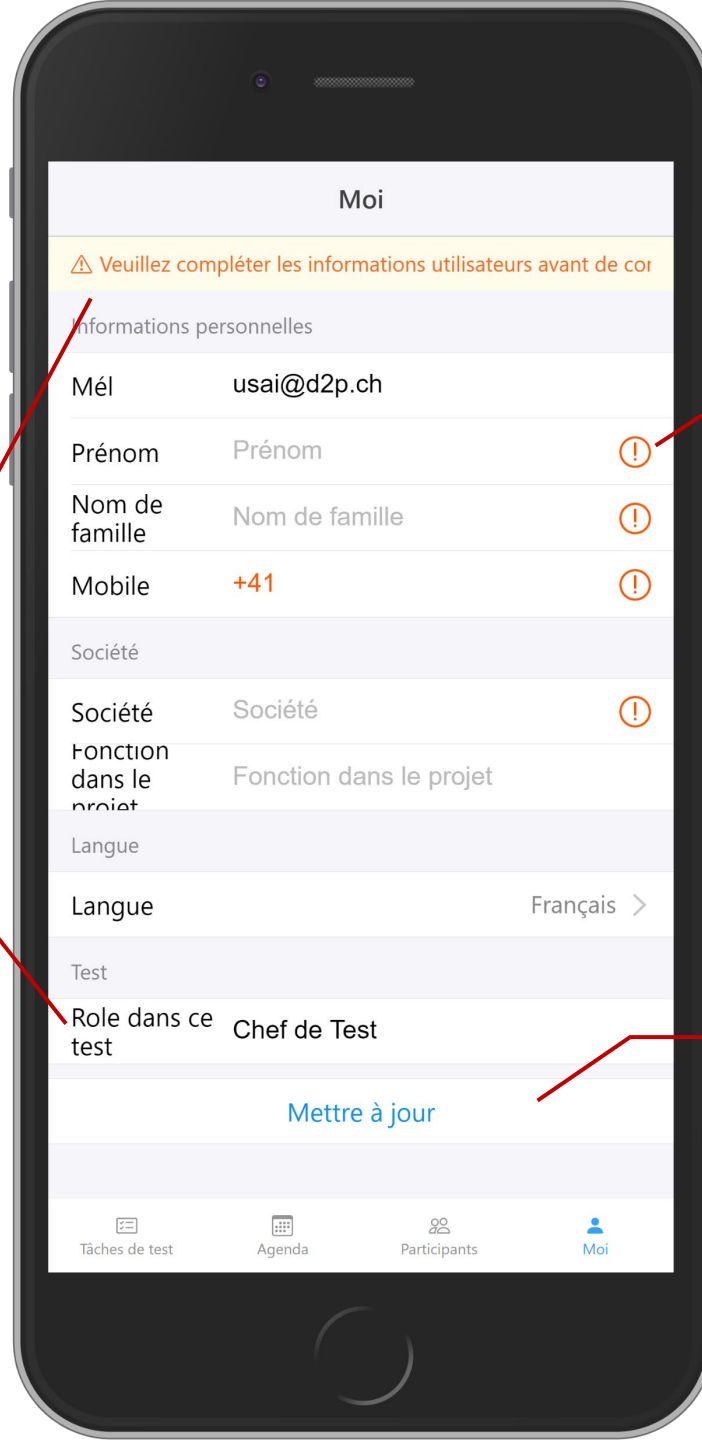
Moi

⚠ Veuillez compléter les informations utilisateurs avant de cor

Informations personnelles

Mél usai@d2p.ch

Prénom Prénom

Nom de famille Nom de famille

Mobile +41

Société

Société Société

Fonction dans le projet Fonction dans le projet

Langue

Langue Français >

Test

Role dans ce test Chef de Test

Mettre à jour

Tâches de test
Agenda
Participants
Moi